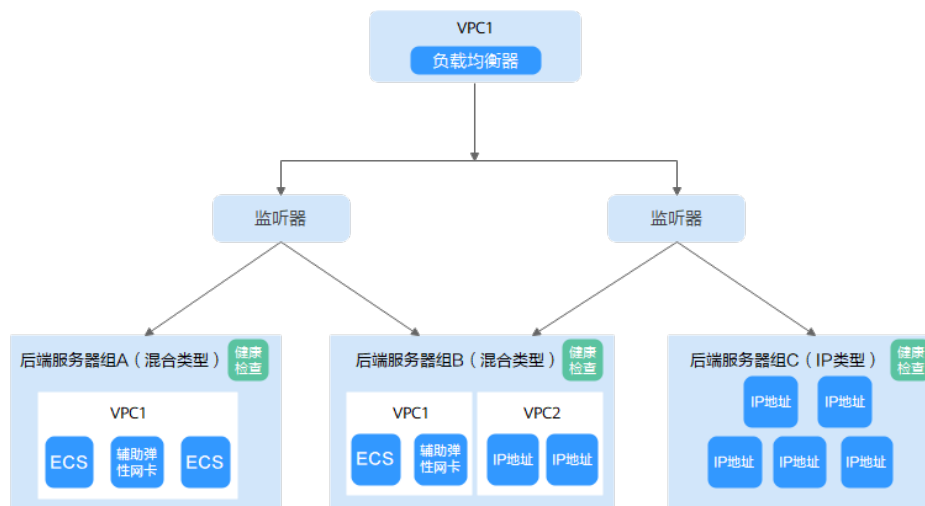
VPC1
负载均衡器

监听器

监听器

后端服务器组A（混合类型）
健康检查
VPC1
ECS
辅助弹性网卡
ECS

后端服务器组B（混合类型）
健康检查
VPC1
ECS
辅助弹性网卡
VPC2
IP地址
IP地址

后端服务器组C（IP类型）
健康检查
IP地址
IP地址
IP地址
IP地址
IP地址